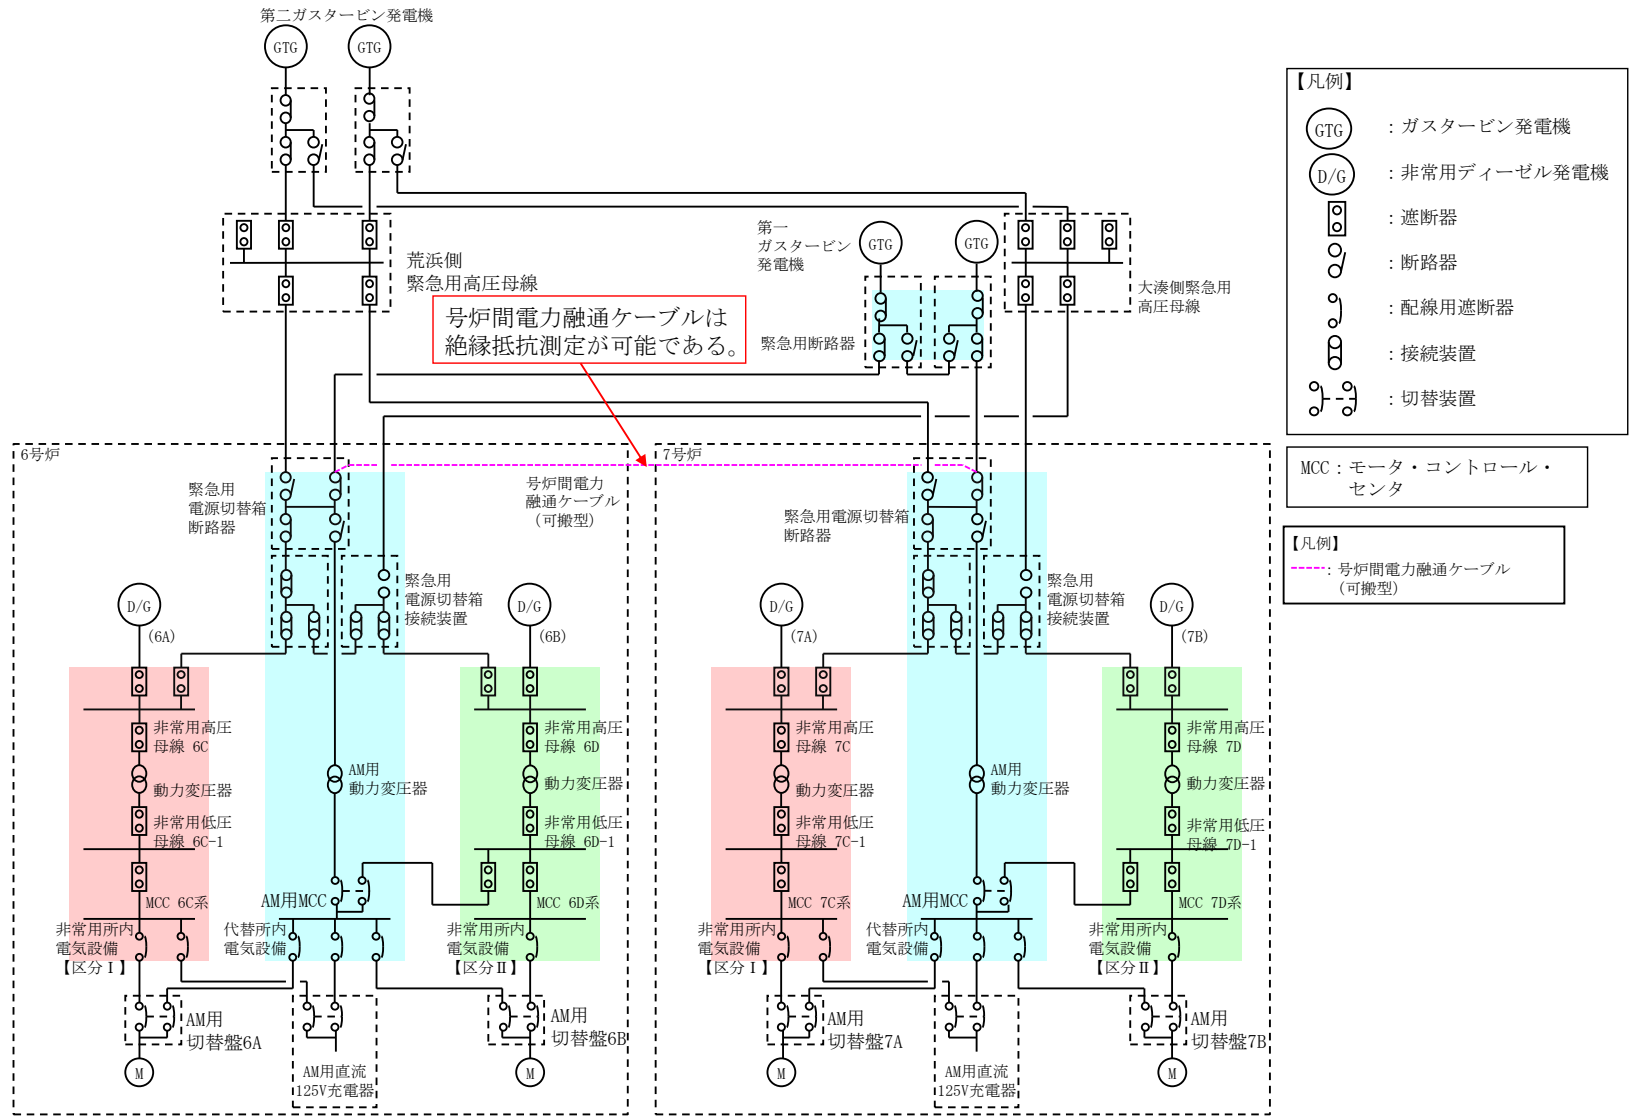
第二ガスタービン発電機

GTG GTG

荒浜側
緊急用高圧母線

第一
ガスタービン
発電機

GTG GTG

大湊側緊急用
高圧母線

緊急用断路器

号炉間電力融通ケーブルは
絶縁抵抗測定が可能である。

6号炉

緊急用
電源切替箱
断路器

号炉間電力
融通ケーブル
(可搬型)

緊急用
電源切替箱
接続装置

D/G
(6A)

D/G
(6B)

非常用高圧
母線 6C

動力変圧器

非常用低圧
母線 6C-1

MCC 6C系

AM用
動力変圧器

AM用MCC

非常用高圧
母線 6D

動力変圧器

非常用低圧
母線 6D-1

MCC 6D系

非常用所内
電気設備
【区分Ⅰ】

代替所内
電気設備

非常用所内
電気設備
【区分Ⅱ】

AM用
切替盤6A

AM用直流
125V充電器

AM用
切替盤6B

M M

7号炉

緊急用電源切替箱
断路器

緊急用
電源切替箱
接続装置

D/G
(7A)

D/G
(7B)

非常用高圧
母線 7C

動力変圧器

非常用低圧
母線 7C-1

MCC 7C系

AM用
動力変圧器

AM用MCC

非常用高圧
母線 7D

動力変圧器

非常用低圧
母線 7D-1

MCC 7D系

非常用所内
電気設備
【区分Ⅰ】

代替所内
電気設備

非常用所内
電気設備
【区分Ⅱ】

AM用
切替盤7A

AM用直流
125V充電器

AM用
切替盤7B

M M

【凡例】
GTG ：ガスタービン発電機
D/G ：非常用ディーゼル発電機
：遮断器
：断路器
：配線用遮断器
：接続装置
：切替装置

MCC：モータ・コントロール・センタ

【凡例】
：号炉間電力融通ケーブル
(可搬型)